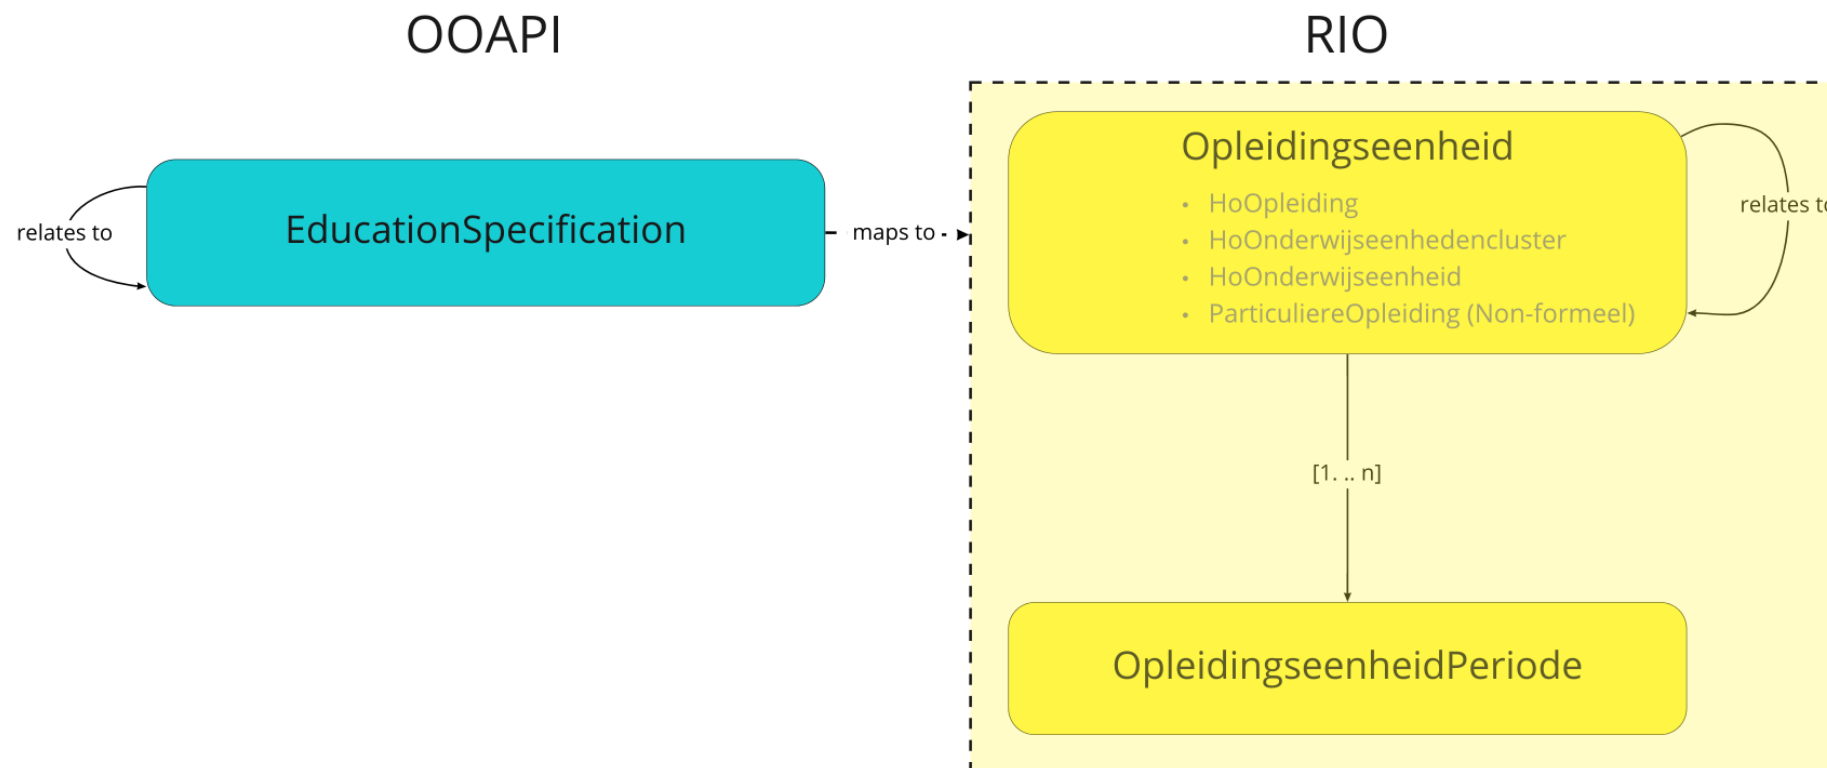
OOAPI

RIO

relates to

EducationSpecification

maps to

Opleidingseenheid

- HoOpleiding
- HoOnderwijseenhedencluster
- HoOnderwijseenheid
- ParticuliereOpleiding (Non-formeel)

relates t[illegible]

[1. .. n]

OpleidingseenheidPeriode